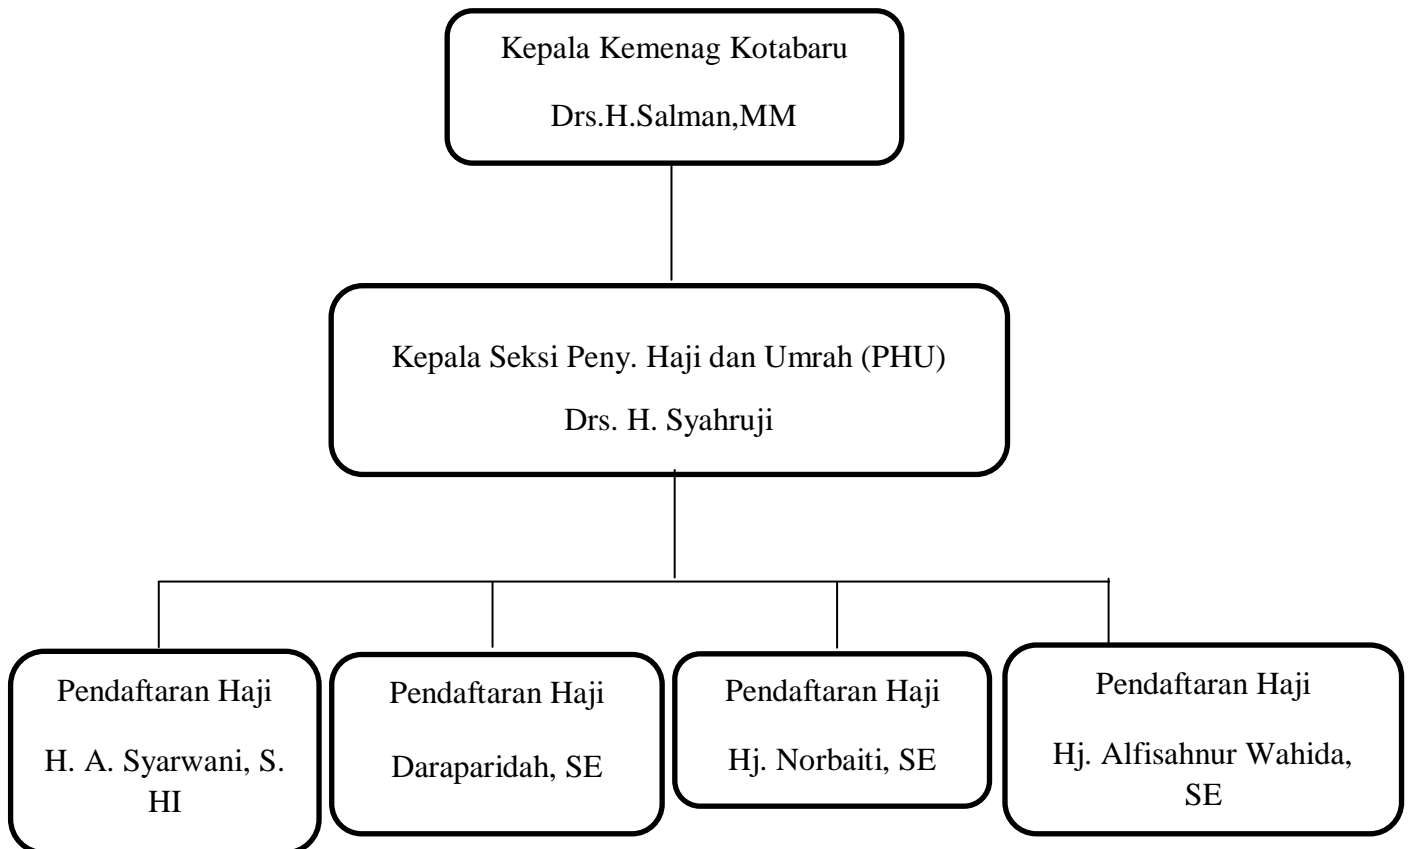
Kepala Kemenag Kotabaru

Drs.H.Salman,MM

Kepala Seksi Peny. Haji dan Umrah (PHU)

Drs. H. Syahruji

Pendaftaran Haji

H. A. Syarwani, S. HI

Pendaftaran Haji

Daraparidah, SE

Pendaftaran Haji

Hj. Norbaiti, SE

Pendaftaran Haji

Hj. Alfisahnur Wahida, SE